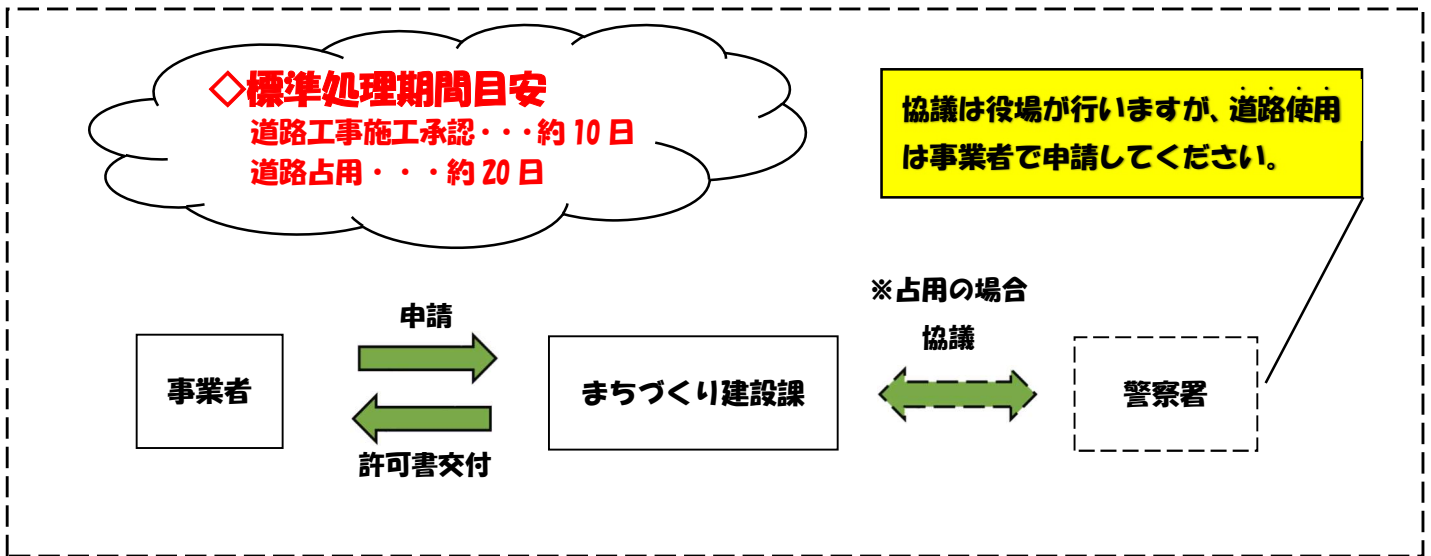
◇標準処理期間目安
道路工事施工承認・・・約 10 日
道路占用・・・約 20 日

協議は役場が行いますが、道路使用は事業者で申請してください。

※占用の場合

申請

協議

事業者

まちづくり建設課

警察署

許可書交付